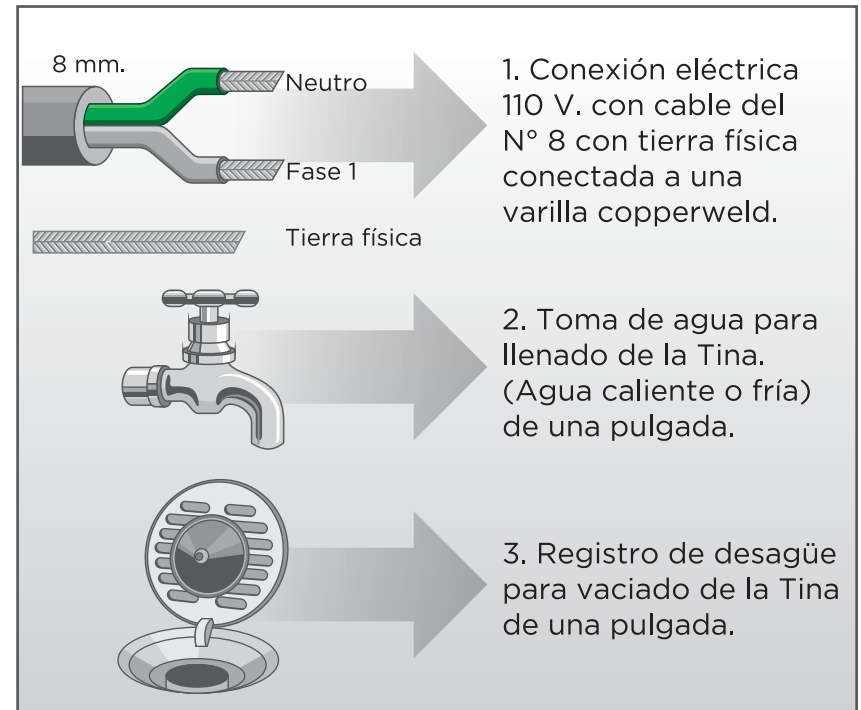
8 mm.

Neutro

Fase 1

Tierra física

1. Conexión eléctrica 110 V. con cable del N° 8 con tierra física conectada a una varilla copperweld.

2. Toma de agua para llenado de la Tina. (Agua caliente o fría) de una pulgada.

3. Registro de desagüe para vaciado de la Tina de una pulgada.